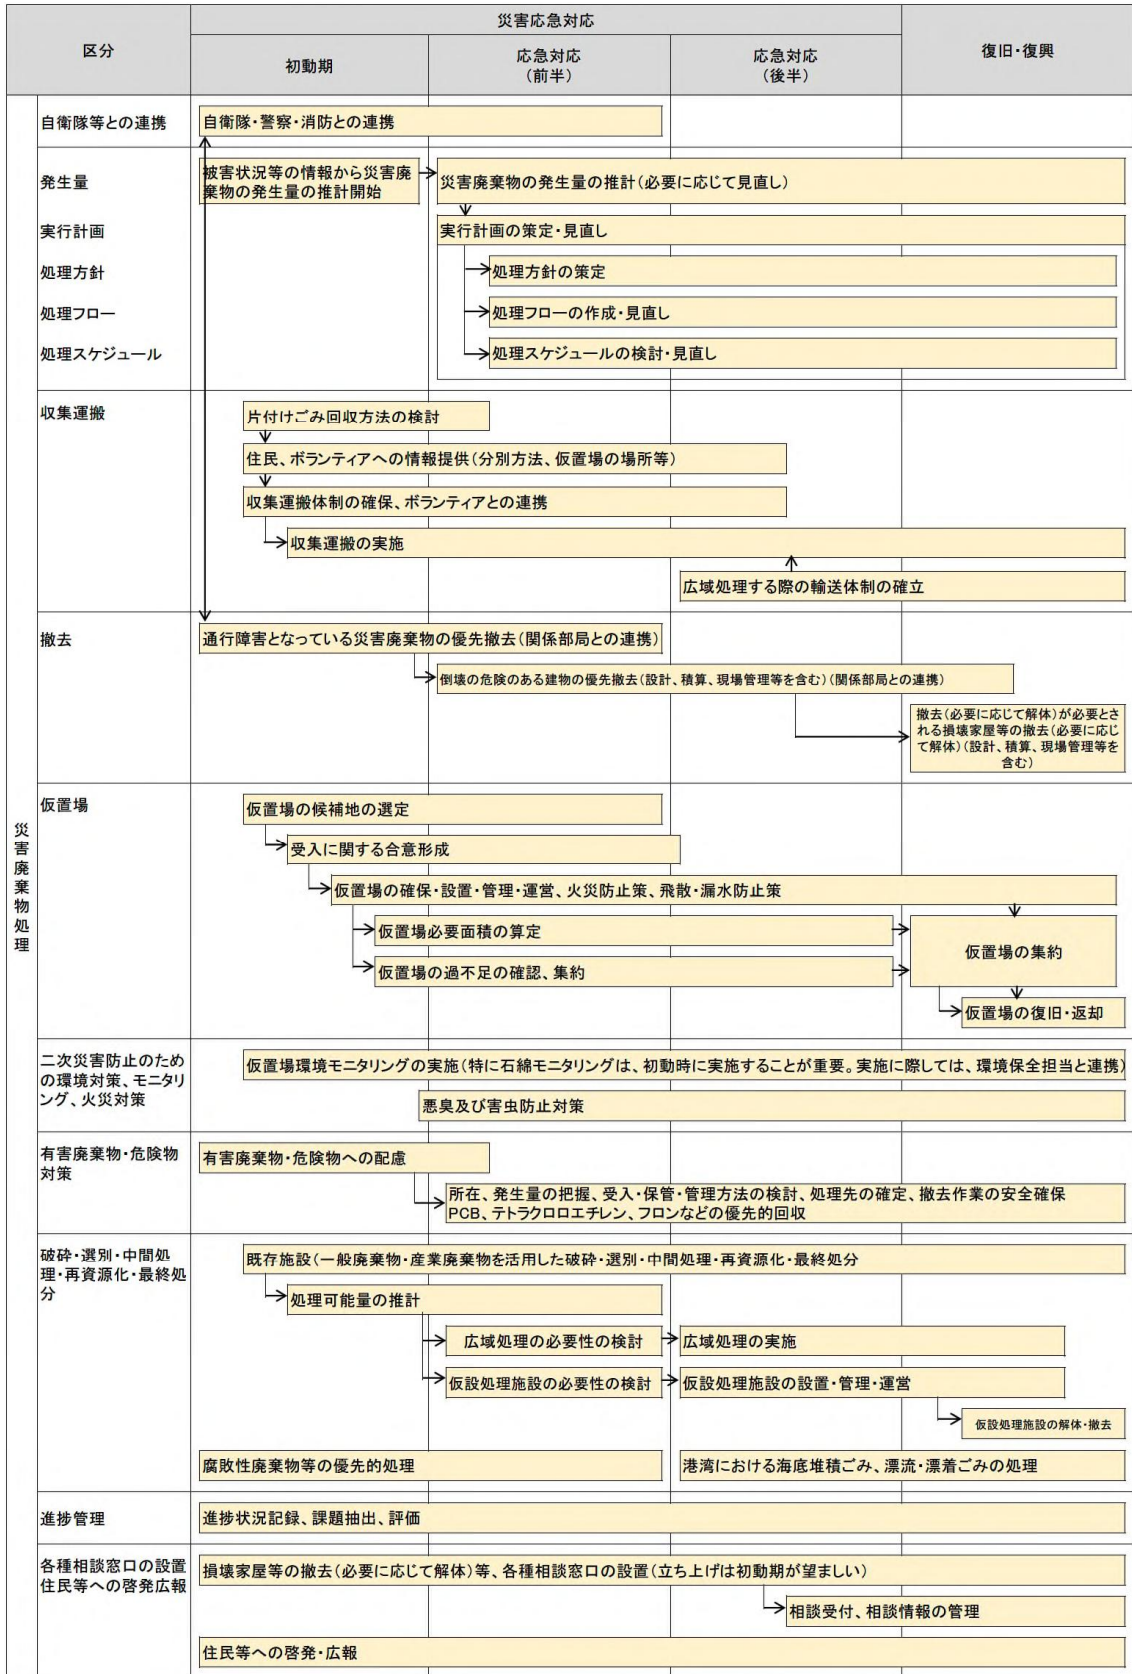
| 区分 | | 災害応急対応 初動期 | 応急対応（前半） | 応急対応（後半） | 復旧・復興 |
|---|---|---|---|---|---|

災害廃棄物処理

自衛隊等との連携
自衛隊・警察・消防との連携

発生量
被害状況等の情報から災害廃棄物の発生量の推計開始
災害廃棄物の発生量の推計（必要に応じて見直し）

実行計画
実行計画の策定・見直し

処理方針
処理方針の策定

処理フロー
処理フローの作成・見直し

処理スケジュール
処理スケジュールの検討・見直し

収集運搬
片付けごみ回収方法の検討
住民、ボランティアへの情報提供（分別方法、仮置場の場所等）
収集運搬体制の確保、ボランティアとの連携
収集運搬の実施
広域処理する際の輸送体制の確立

撤去
通行障害となっている災害廃棄物の優先撤去（関係部局との連携）
倒壊の危険のある建物の優先撤去（設計、積算、現場管理等を含む）（関係部局との連携）
撤去（必要に応じて解体）が必要とされる損壊家屋等の撤去（必要に応じて解体）（設計、積算、現場管理等を含む）

仮置場
仮置場の候補地の選定
受入に関する合意形成
仮置場の確保・設置・管理・運営、火災防止策、飛散・漏水防止策
仮置場必要面積の算定
仮置場の過不足の確認、集約
仮置場の集約
仮置場の復旧・返却

二次災害防止のための環境対策、モニタリング、火災対策
仮置場環境モニタリングの実施（特に石綿モニタリングは、初動時に実施することが重要。実施に際しては、環境保全担当と連携）
悪臭及び害虫防止対策

有害廃棄物・危険物対策
有害廃棄物・危険物への配慮
所在、発生量の把握、受入・保管・管理方法の検討、処理先の確定、撤去作業の安全確保
PCB、テトラクロロエチレン、フロンなどの優先的回収

破砕・選別・中間処理・再資源化・最終処分
既存施設（一般廃棄物・産業廃棄物を活用した破砕・選別・中間処理・再資源化・最終処分
処理可能量の推計
広域処理の必要性の検討
広域処理の実施
仮設処理施設の必要性の検討
仮設処理施設の設置・管理・運営
仮設処理施設の解体・撤去
腐敗性廃棄物等の優先的処理
港湾における海底堆積ごみ、漂流・漂着ごみの処理

進捗管理
進捗状況記録、課題抽出、評価

各種相談窓口の設置
住民等への啓発広報
損壊家屋等の撤去（必要に応じて解体）等、各種相談窓口の設置（立ち上げは初動期が望ましい）
相談受付、相談情報の管理
住民等への啓発・広報